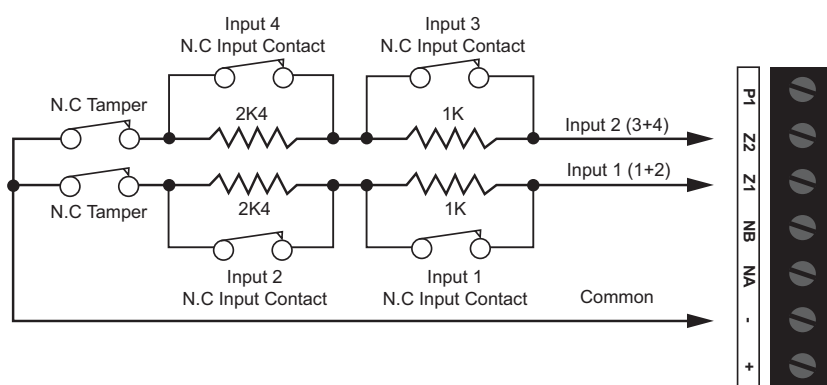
Input 4
N.C Input Contact

Input 3
N.C Input Contact

N.C Tamper

2K4

1K

Input 2 (3+4)

Input 1 (1+2)

N.C Tamper

2K4

1K

Input 2
N.C Input Contact

Input 1
N.C Input Contact

Common

P1
Z2
Z1
NB
NA
-
+